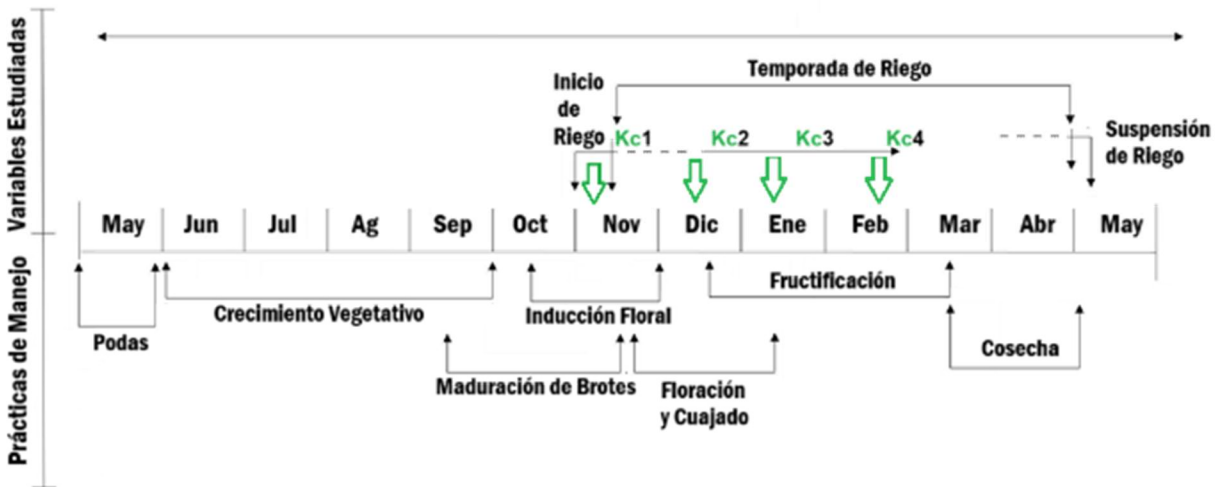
Variables Estudiadas

Temporada de Riego

Inicio de Riego

Kc1 Kc2 Kc3 Kc4

Suspensión de Riego

| May | Jun | Jul | Ag | Sep | Oct | Nov | Dic | Ene | Feb | Mar | Abr | May |
|---|---|---|---|---|---|---|---|---|---|---|---|---|

Prácticas de Manejo

Podas

Crecimiento Vegetativo

Inducción Floral

Fructificación

Cosecha

Maduración de Brotes

Floración y Cuajado